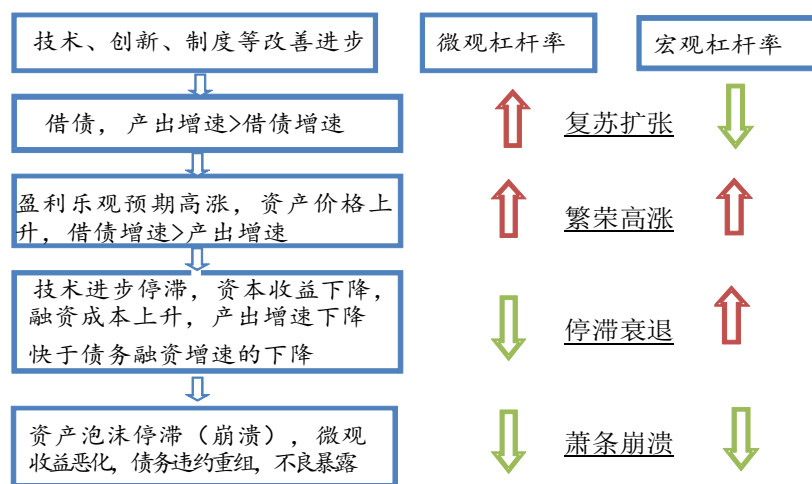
技术、创新、制度等改善进步

借债，产出增速>借债增速

盈利乐观预期高涨，资产价格上升，借债增速>产出增速

技术进步停滞，资本收益下降，融资成本上升，产出增速下降快于债务融资增速的下降

资产泡沫停滞（崩溃），微观收益恶化，债务违约重组，不良暴露

微观杠杆率

宏观杠杆率

复苏扩张

繁荣高涨

停滞衰退

萧条崩溃